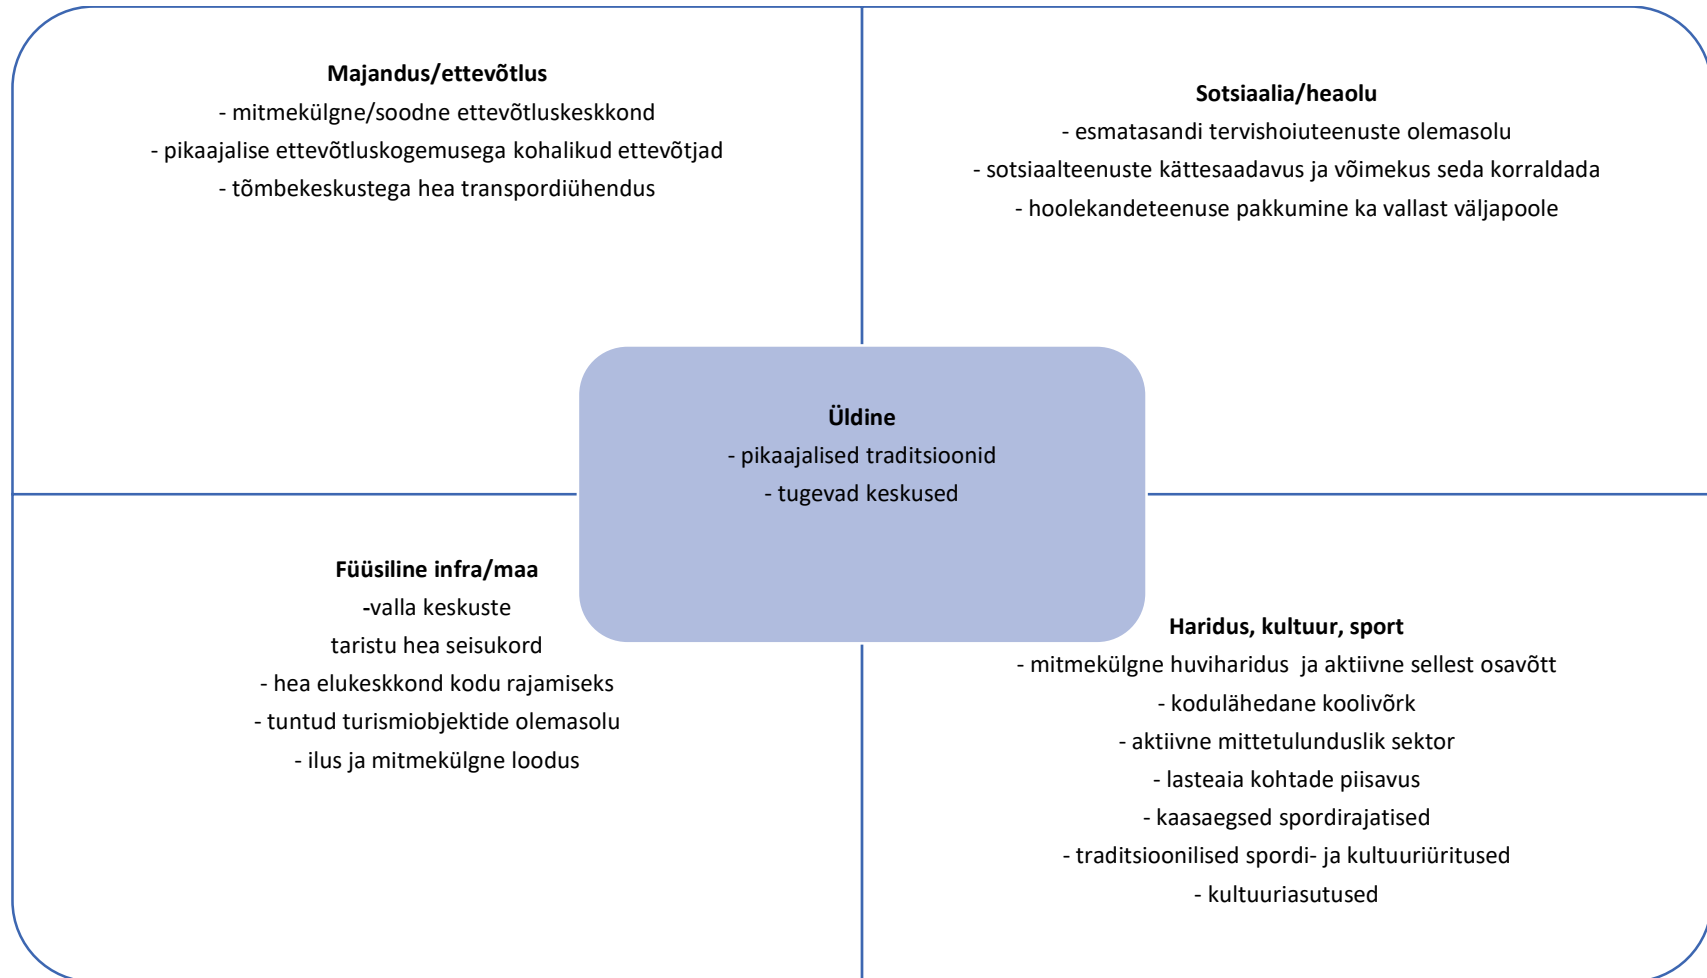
**Majandus/ettevõtlus**
- mitmekülgne/soodne ettevõtluskeskkond
- pikaajalise ettevõtluskogemusega kohalikud ettevõtjad
- tõmbekeskustega hea transpordiühendus

**Sotsiaalia/heaolu**
- esmatasandi tervishoiuteenuste olemasolu
- sotsiaalteenuste kättesaadavus ja võimekus seda korraldada
- hoolekandeteenuse pakkumine ka vallast väljapoole

**Üldine**
- pikaajalised traditsioonid
- tugevad keskused

**Füüsiline infra/maa**
-valla keskuste taristu hea seisukord
- hea elukeskkond kodu rajamiseks
- tuntud turismiobjektide olemasolu
- ilus ja mitmekülgne loodus

**Haridus, kultuur, sport**
- mitmekülgne huviharidus ja aktiivne sellest osavõtt
- kodulähedane koolivõrk
- aktiivne mittetulunduslik sektor
- lasteaia kohtade piisavus
- kaasaegsed spordirajatised
- traditsioonilised spordi- ja kultuuriüritused
- kultuuriasutused